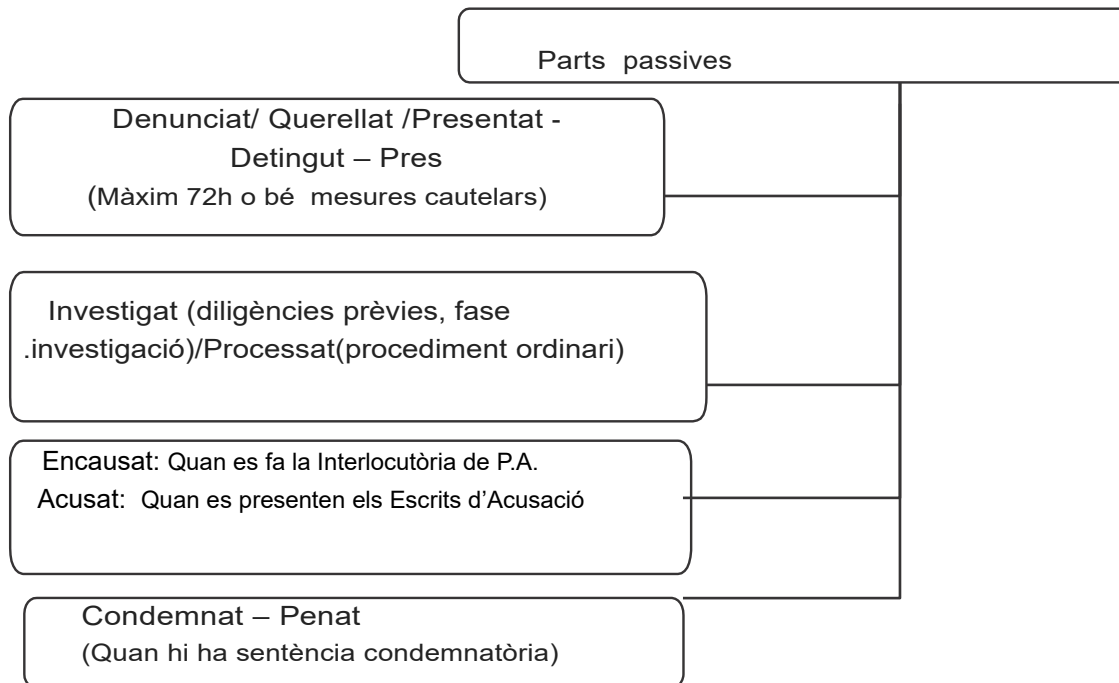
Parts passives

Denunciat/ Querellat /Presentat - Detingut – Pres
(Màxim 72h o bé mesures cautelars)

Investigat (diligències prèvies, fase .investigació)/Processat(procediment ordinari)

Encausat: Quan es fa la Interlocutòria de P.A.
Acusat: Quan es presenten els Escrits d'Acusació

Condemnat – Penat
(Quan hi ha sentència condemnatòria)